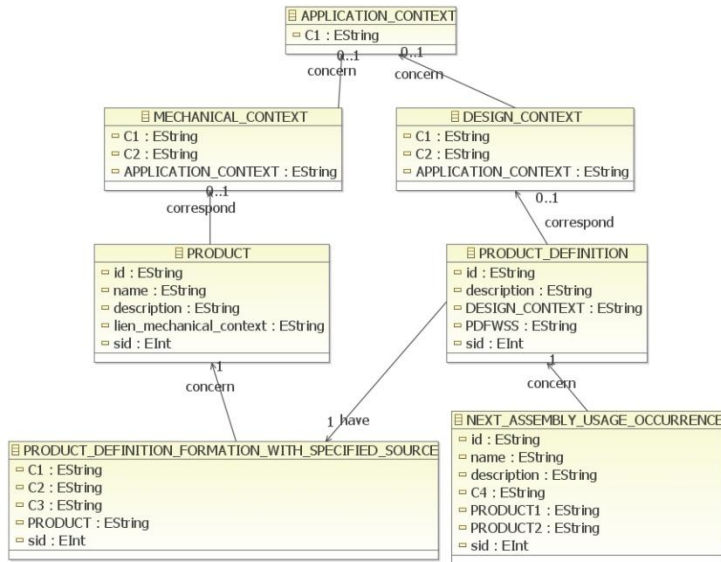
APPLICATION_CONTEXT
C1 : EString

0..1
concern
0..1
concern

MECHANICAL_CONTEXT
C1 : EString
C2 : EString
APPLICATION_CONTEXT : EString

DESIGN_CONTEXT
C1 : EString
C2 : EString
APPLICATION_CONTEXT : EString

0..1
correspond

0..1
correspond

PRODUCT
id : EString
name : EString
description : EString
lien_mechanical_context : EString
sid : EInt

PRODUCT_DEFINITION
id : EString
description : EString
DESIGN_CONTEXT : EString
PDFWSS : EString
sid : EInt

1
concern

1
concern

1 have

PRODUCT_DEFINITION_FORMATION_WITH_SPECIFIED_SOURCE
C1 : EString
C2 : EString
C3 : EString
PRODUCT : EString
sid : EInt

NEXT_ASSEMBLY_USAGE_OCCURRENCE
id : EString
name : EString
description : EString
C4 : EString
PRODUCT1 : EString
PRODUCT2 : EString
sid : EInt